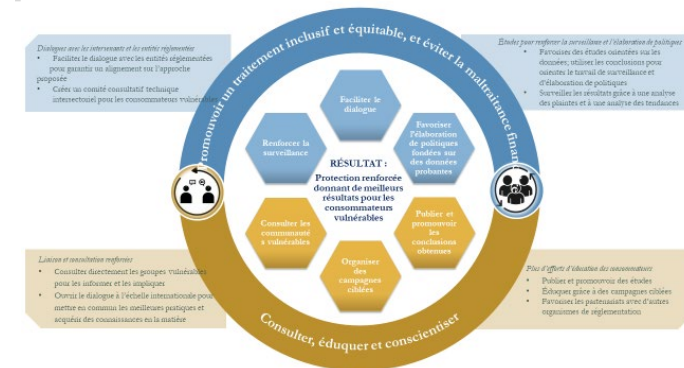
Dialogue avec les intervenants et les entités réglementées
- Faciliter le dialogue avec les entités réglementées pour garantir un alignement sur l'approche proposée
- Créer un comité consultatif technique intersectionnel pour les consommateurs vulnérables

Études pour renforcer la surveillance et l'élaboration de politiques
- Favoriser des études orientées sur les données; utiliser les conclusions pour orienter le travail de surveillance et d'élaboration de politiques
- Surveiller les résultats grâce à une analyse des plaintes et à une analyse des tendances

Promouvoir un traitement inclusif et équitable, et éviter la maltraitance fina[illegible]

Faciliter le dialogue

Favoriser l'élaboration de politiques fondées sur des données probantes

Renforcer la surveillance

RÉSULTAT : Protection renforcée donnant de meilleurs résultats pour les consommateurs vulnérables

Consulter les consommateurs vulnérables

Publier et promouvoir les conclusions obtenues

Organiser des campagnes ciblées

Liaison et consultation renforcée
- Consulter directement les groupes vulnérables pour les informer et les impliquer
- Ouvrir le dialogue à l'échelle internationale pour mettre en commun les meilleures pratiques et acquérir des connaissances en la matière

Plus d'efforts d'éducation des consommateurs
- Publier et promouvoir des études
- Éduquer grâce à des campagnes ciblées
- Favoriser les partenariats avec d'autres organismes de réglementation

Consulter, éduquer et conscientiser